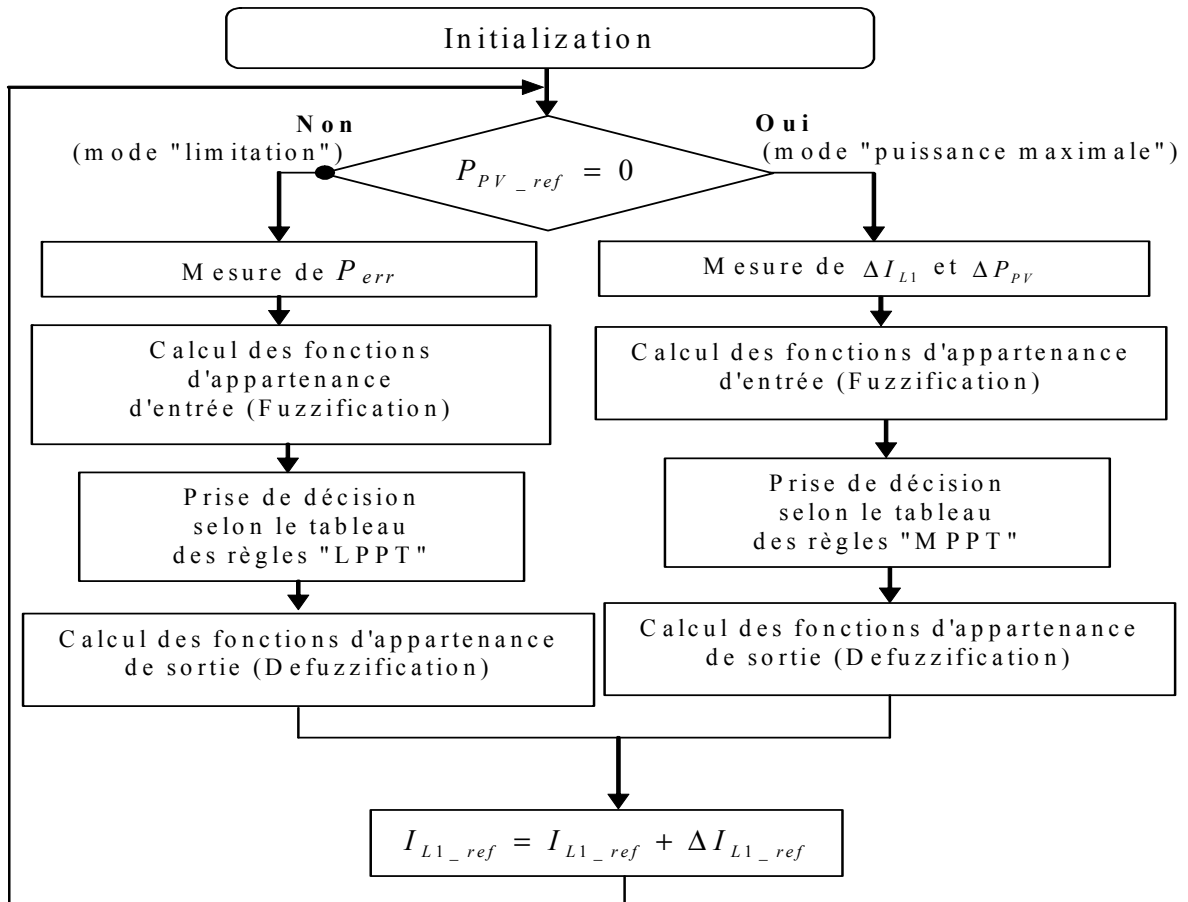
Initialization

Non
(mode "limitation")

$P_{PV\_ref} = 0$

Oui
(mode "puissance maximale")

Mesure de $P_{err}$

Calcul des fonctions d'appartenance d'entrée (Fuzzification)

Prise de décision selon le tableau des règles "LPPT"

Calcul des fonctions d'appartenance de sortie (Defuzzification)

Mesure de $\Delta I_{L1}$ et $\Delta P_{PV}$

Calcul des fonctions d'appartenance d'entrée (Fuzzification)

Prise de décision selon le tableau des règles "MPPT"

Calcul des fonctions d'appartenance de sortie (Defuzzification)

$I_{L1\_ref} = I_{L1\_ref} + \Delta I_{L1\_ref}$